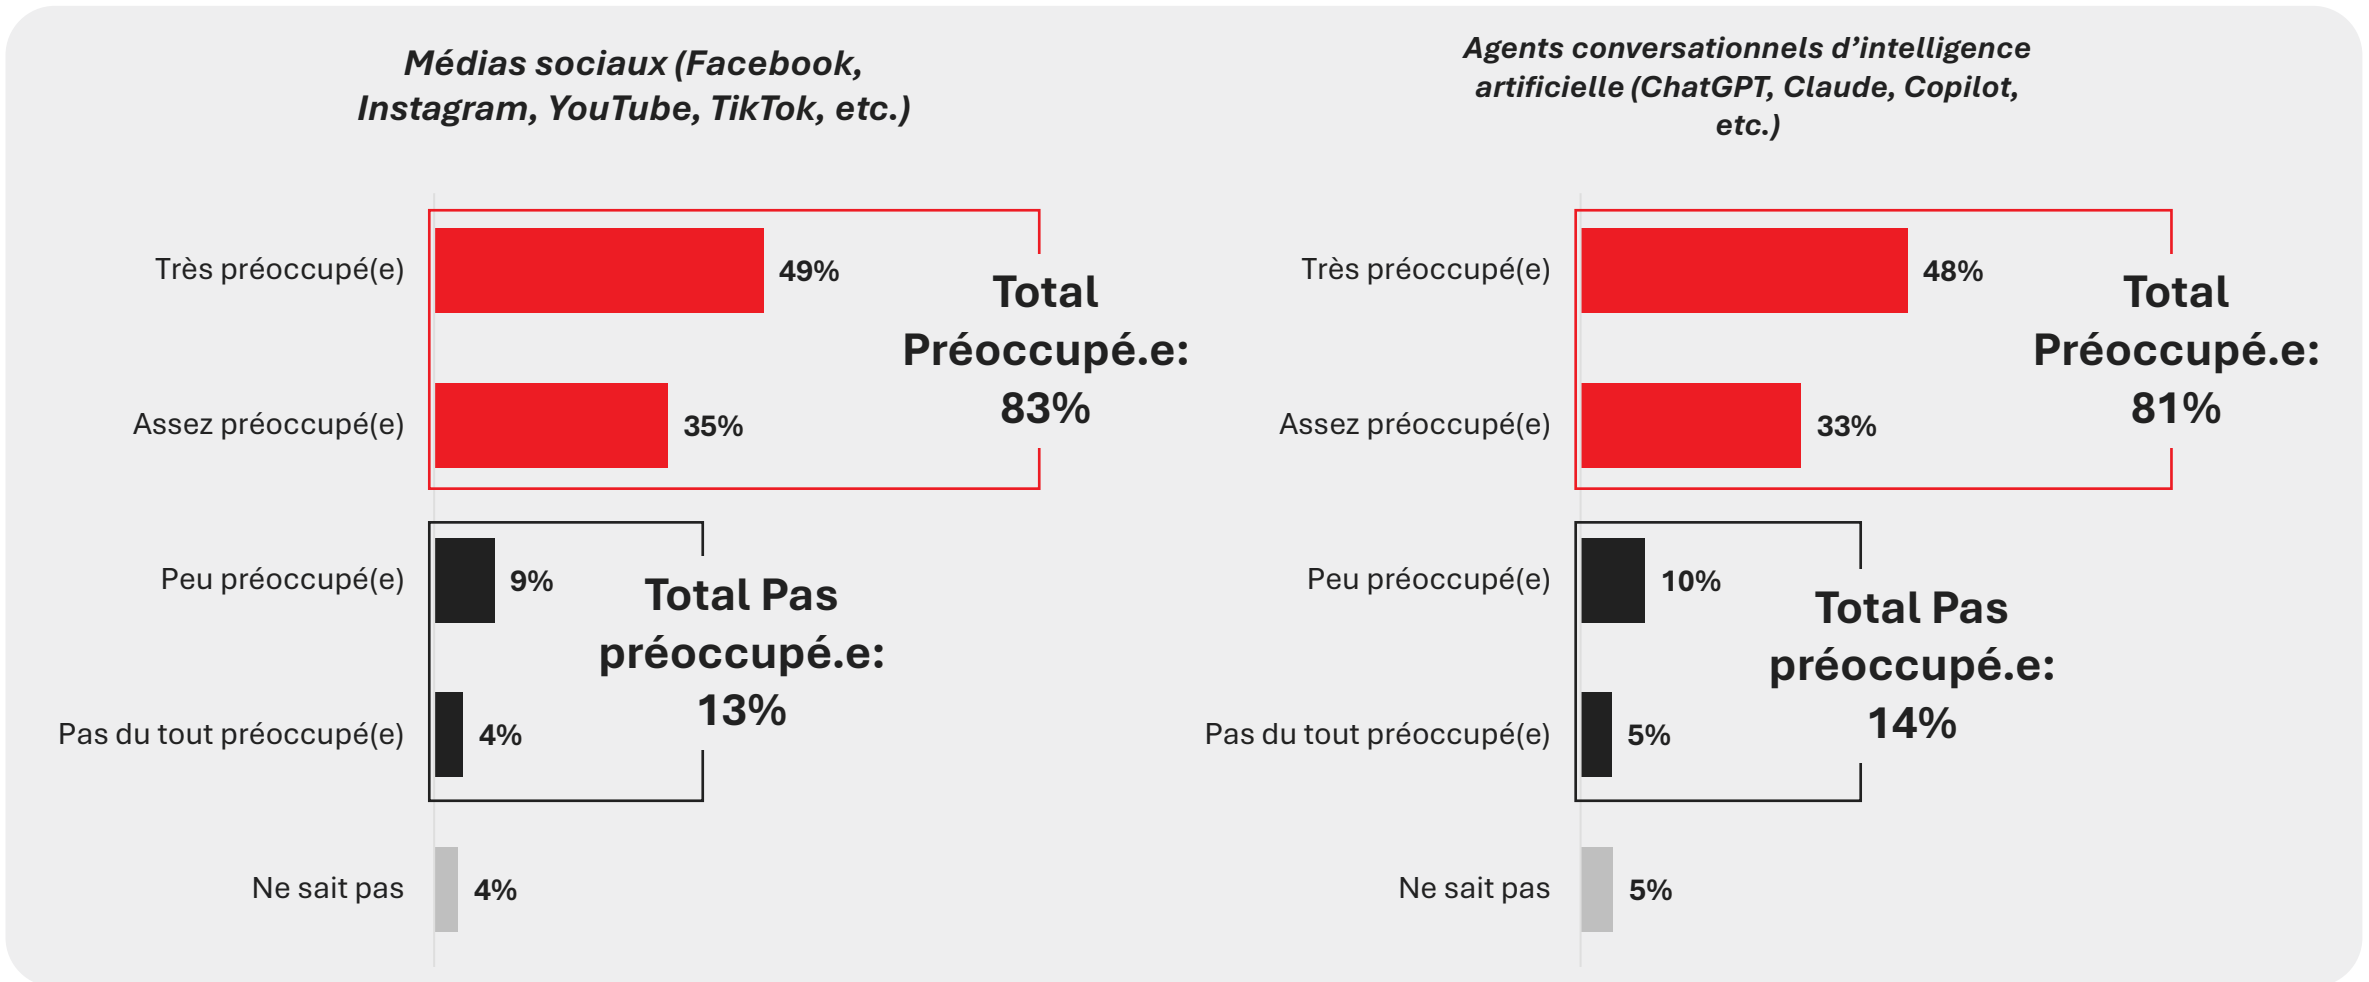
Médias sociaux (Facebook, Instagram, YouTube, TikTok, etc.)

Très préoccupé(e) 49%
Assez préoccupé(e) 35%
Total Préoccupé.e: 83%

Peu préoccupé(e) 9%
Pas du tout préoccupé(e) 4%
Total Pas préoccupé.e: 13%

Ne sait pas 4%

Agents conversationnels d'intelligence artificielle (ChatGPT, Claude, Copilot, etc.)

Très préoccupé(e) 48%
Assez préoccupé(e) 33%
Total Préoccupé.e: 81%

Peu préoccupé(e) 10%
Pas du tout préoccupé(e) 5%
Total Pas préoccupé.e: 14%

Ne sait pas 5%